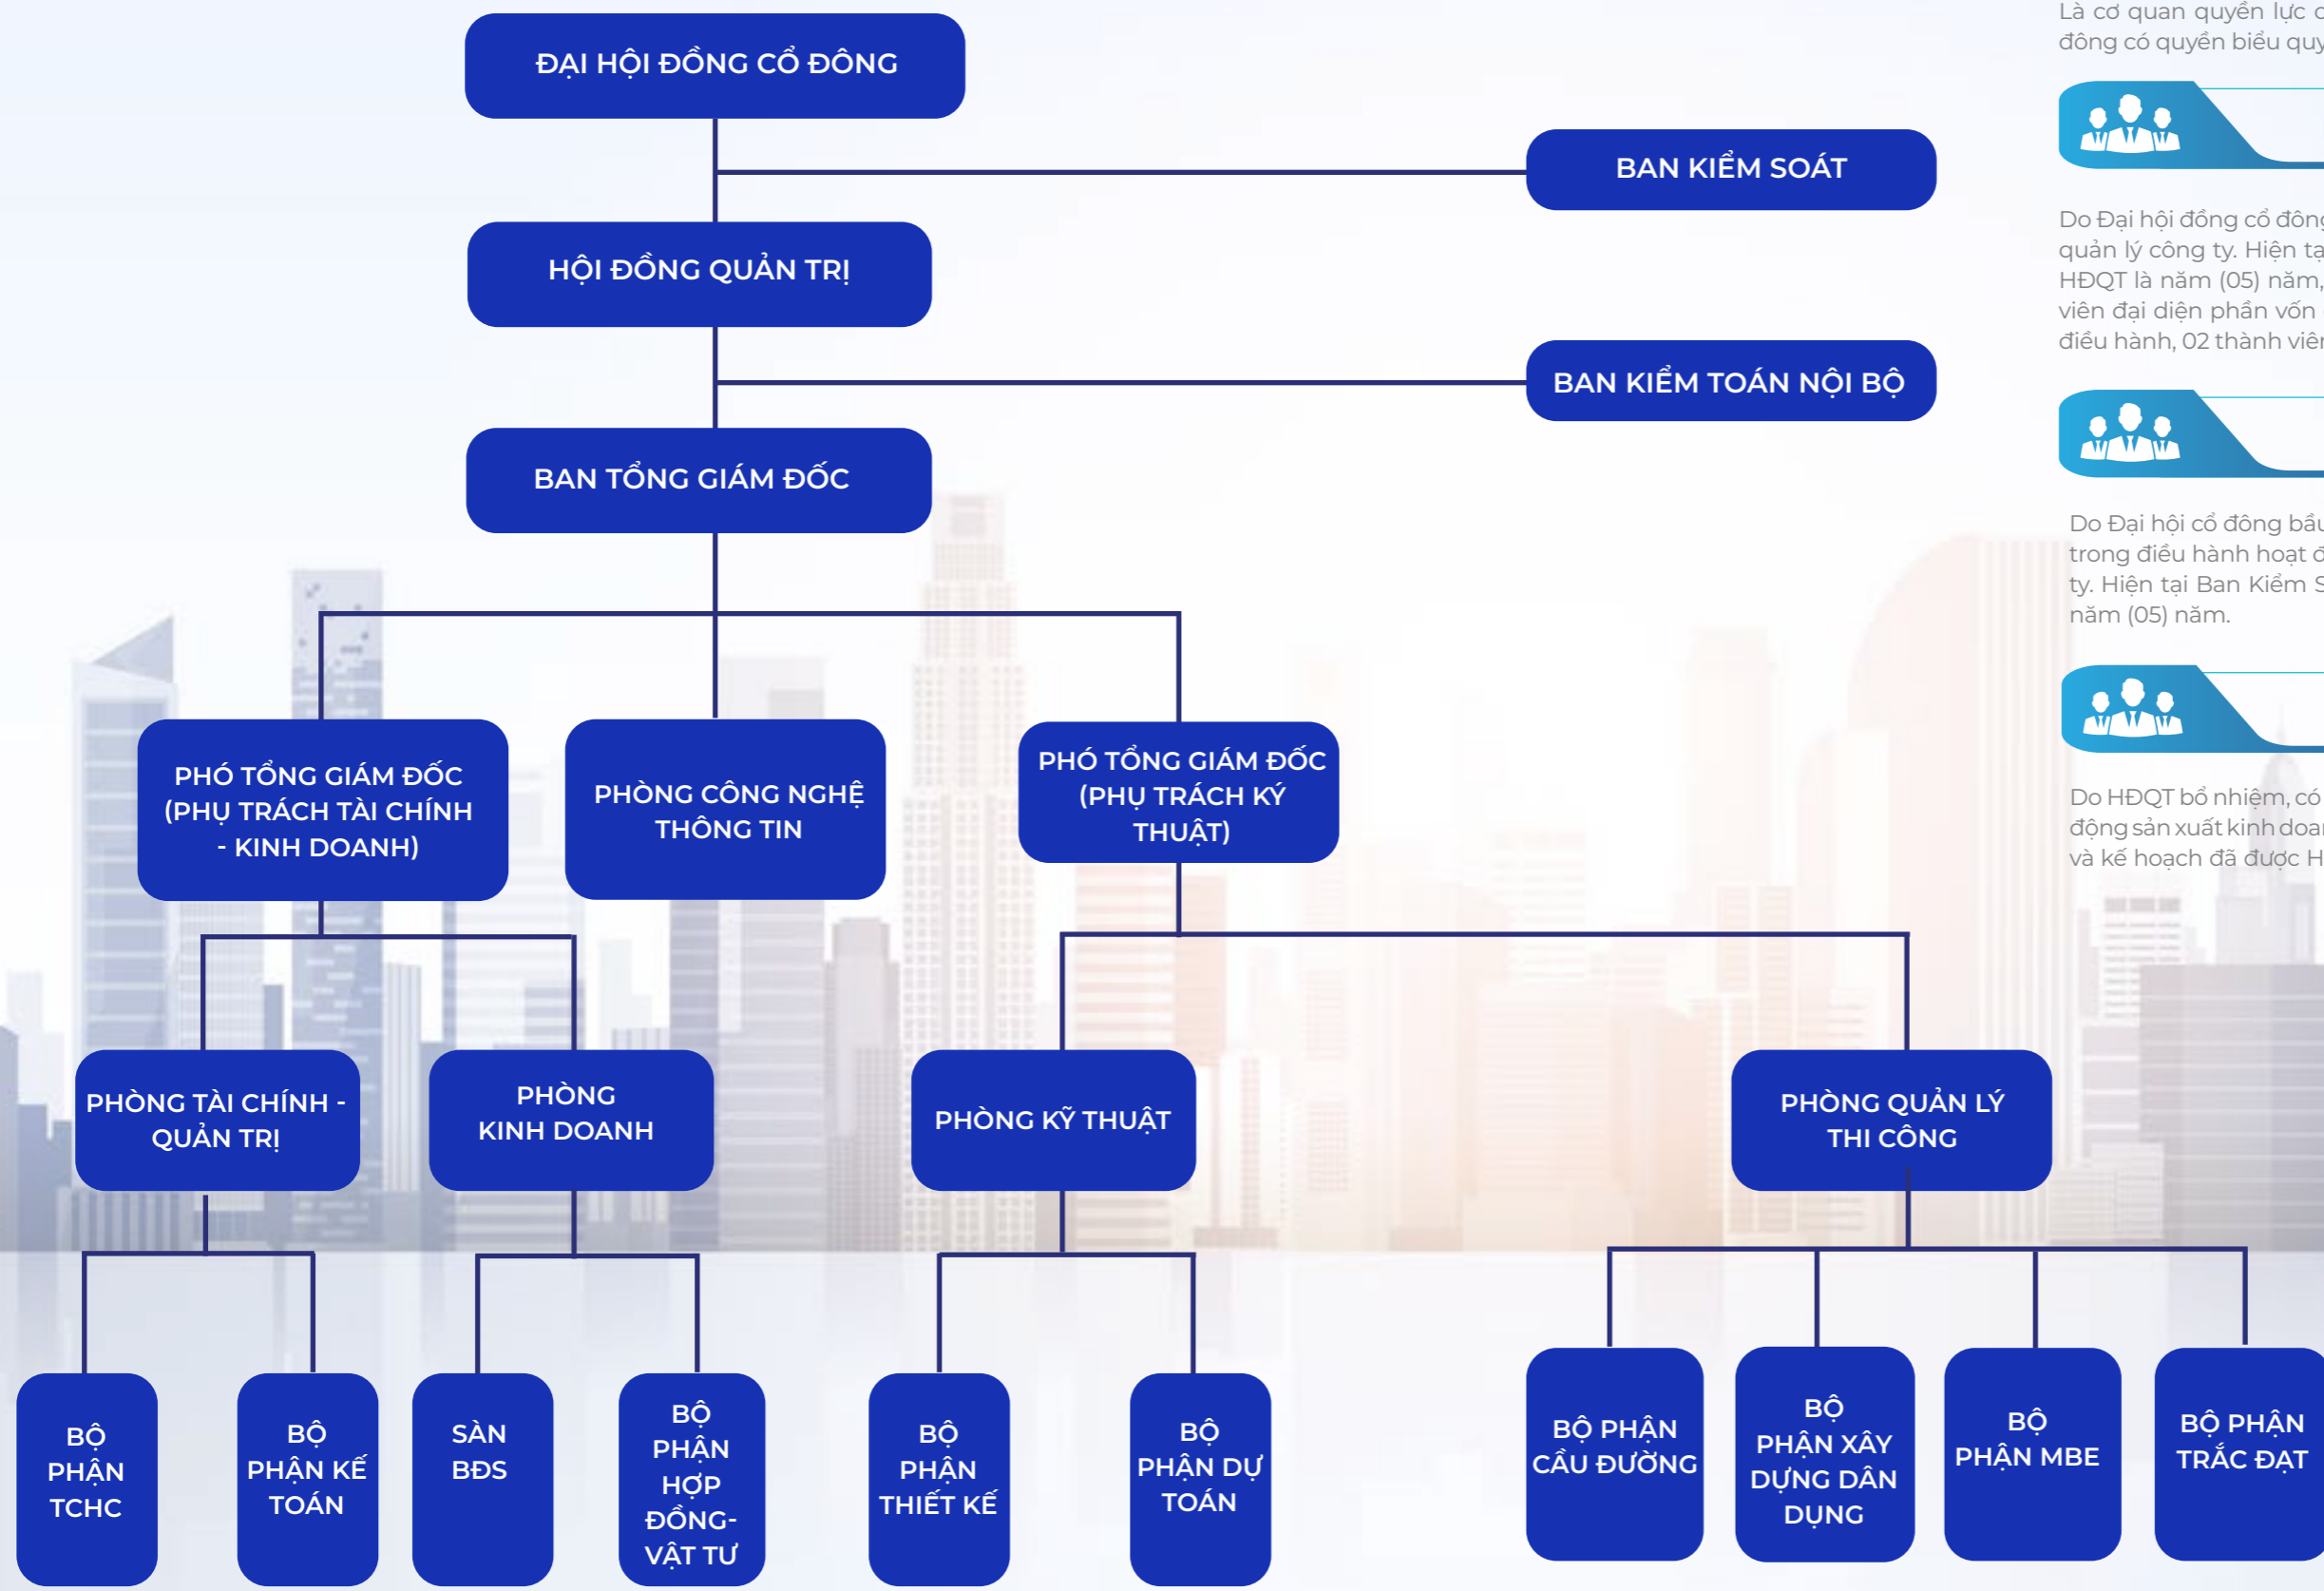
ĐẠI HỘI ĐỒNG CỔ ĐÔNG

BAN KIỂM SOÁT

HỘI ĐỒNG QUẢN TRỊ

BAN KIỂM TOÁN NỘI BỘ

BAN TỔNG GIÁM ĐỐC

PHÓ TỔNG GIÁM ĐỐC (PHỤ TRÁCH TÀI CHÍNH - KINH DOANH)

PHÒNG CÔNG NGHỆ THÔNG TIN

PHÓ TỔNG GIÁM ĐỐC (PHỤ TRÁCH KỸ THUẬT)

PHÒNG TÀI CHÍNH - QUẢN TRỊ

PHÒNG KINH DOANH

PHÒNG KỸ THUẬT

PHÒNG QUẢN LÝ THI CÔNG

BỘ PHẬN TCHC

BỘ PHẬN KẾ TOÁN

SÀN BĐS

BỘ PHẬN HỢP ĐỒNG-VẬT TƯ

BỘ PHẬN THIẾT KẾ

BỘ PHẬN DỰ TOÁN

BỘ PHẬN CẦU ĐƯỜNG

BỘ PHẬN XÂY DỰNG DÂN DỤNG

BỘ PHẬN MBE

BỘ PHẬN TRẮC ĐẠT

Là cơ quan quyền lực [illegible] đông có quyền biểu quy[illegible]

Do Đại hội đồng cổ đông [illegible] quản lý công ty. Hiện tạ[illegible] HĐQT là năm (05) năm, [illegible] viên đại diện phần vốn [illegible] điều hành, 02 thành viê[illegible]

Do Đại hội cổ đông bầ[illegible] trong điều hành hoạt đ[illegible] ty. Hiện tại Ban Kiểm S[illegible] năm (05) năm.

Do HĐQT bổ nhiệm, có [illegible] động sản xuất kinh doa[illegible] và kế hoạch đã được H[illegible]